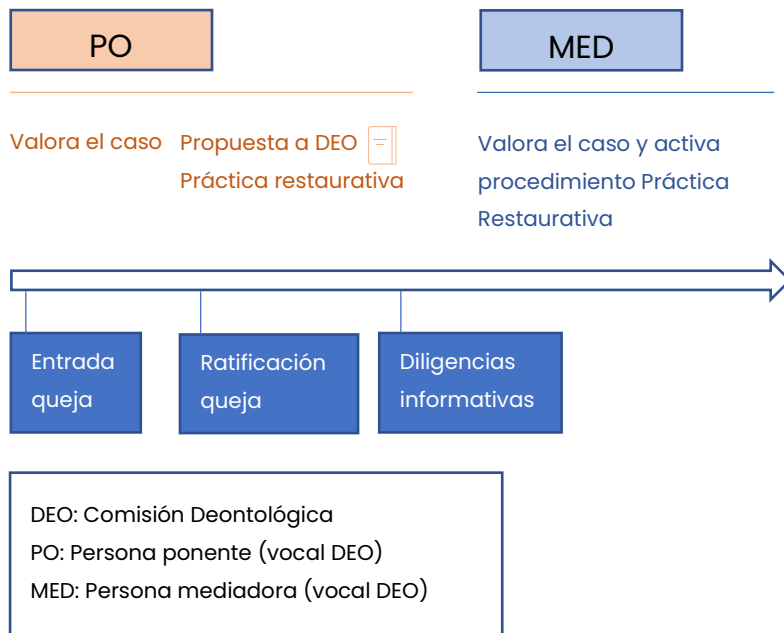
PO

MED

Valora el caso

Propuesta a DEO
Práctica restaurativa

Valora el caso y activa procedimiento Práctica Restaurativa

Entrada queja

Ratificación queja

Diligencias informativas

DEO: Comisión Deontológica
PO: Persona ponente (vocal DEO)
MED: Persona mediadora (vocal DEO)